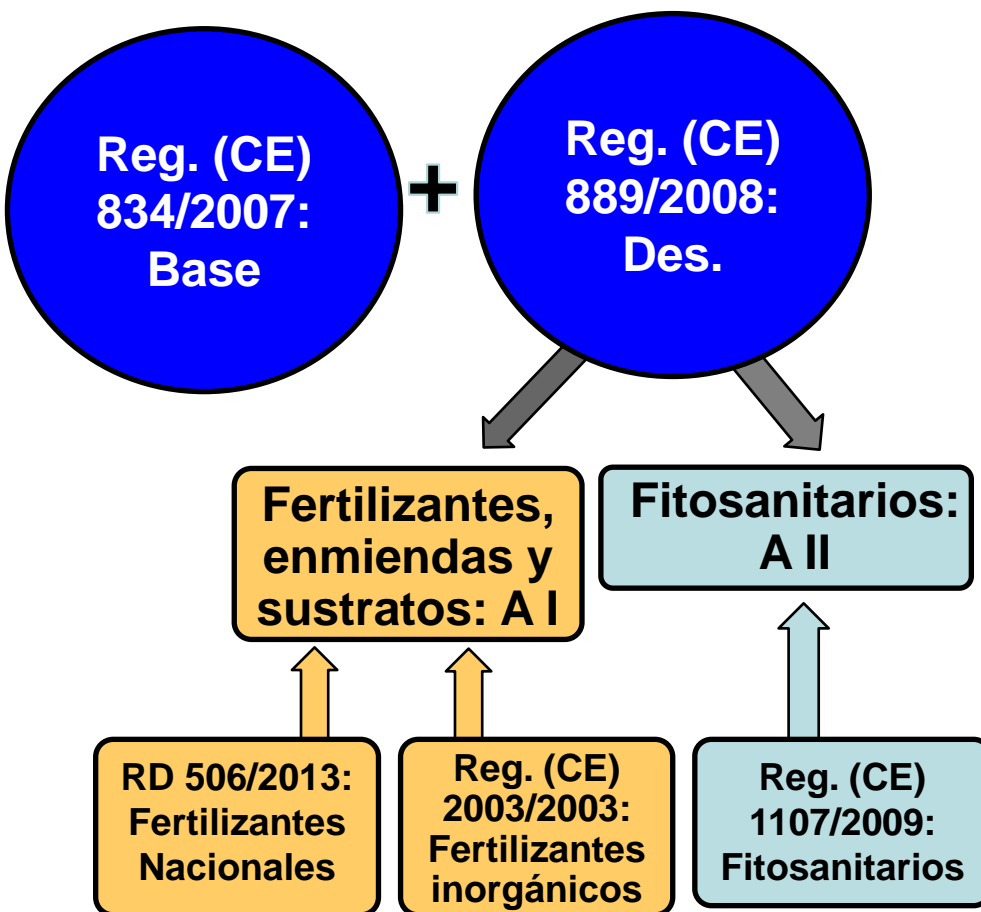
Reg. (CE) 834/2007: Base

+

Reg. (CE) 889/2008: Des.

Fertilizantes, enmiendas y sustratos: A I

Fitosanitarios: A II

RD 506/2013: Fertilizantes Nacionales

Reg. (CE) 2003/2003: Fertilizantes inorgánicos

Reg. (CE) 1107/2009: Fitosanitarios